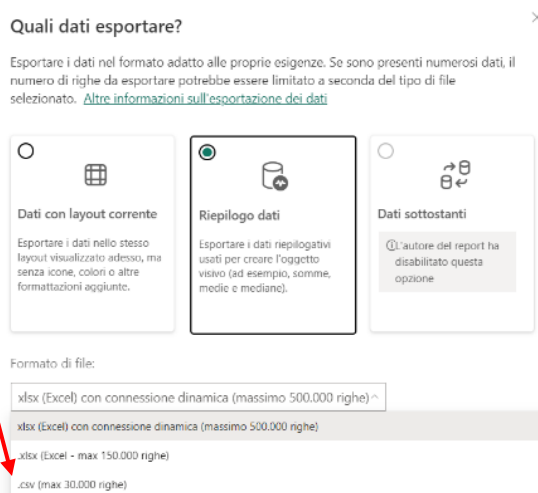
Quali dati esportare?

Esportare i dati nel formato adatto alle proprie esigenze. Se sono presenti numerosi dati, il numero di righe da esportare potrebbe essere limitato a seconda del tipo di file selezionato. Altre informazioni sull'esportazione dei dati

Dati con layout corrente

Esportare i dati nello stesso layout visualizzato adesso, ma senza icone, colori o altre formattazioni aggiunte.

Riepilogo dati

Esportare i dati riepilogativi usati per creare l'oggetto visivo (ad esempio, somme, medie e mediane).

Dati sottostanti

L'autore del report ha disabilitato questa opzione

Formato di file:

xlsx (Excel) con connessione dinamica (massimo 500.000 righe)

xlsx (Excel) con connessione dinamica (massimo 500.000 righe)

.xlsx (Excel - max 150.000 righe)

.csv (max 30.000 righe)